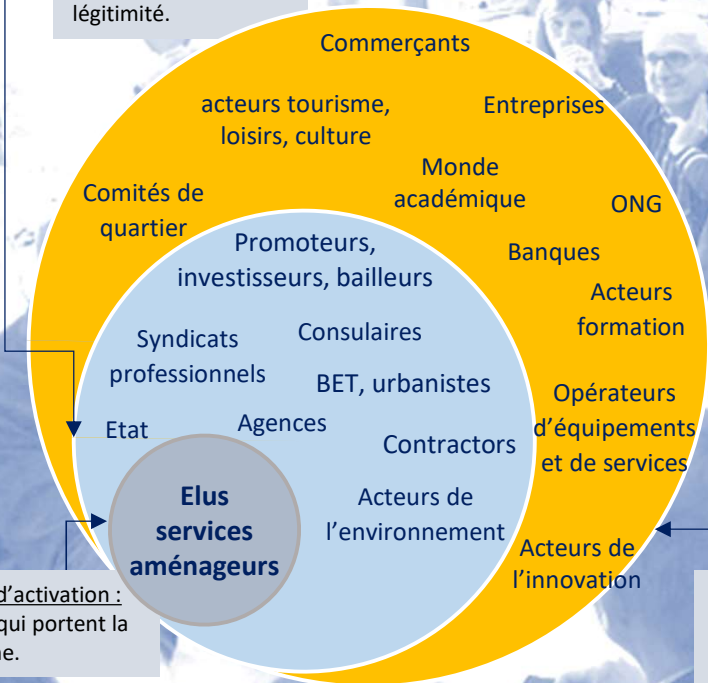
légitimité.

Commerçants

acteurs tourisme, loisirs, culture

Entreprises

Comités de quartier

Monde académique

ONG

Promoteurs, investisseurs, bailleurs

Banques

Acteurs formation

Syndicats professionnels

Consulaires

BET, urbanistes

Opérateurs d'équipements et de services

Etat

Agences

Contractors

Elus services aménageurs

Acteurs de l'environnement

Acteurs de l'innovation

d'activation :
qui portent la
ne.